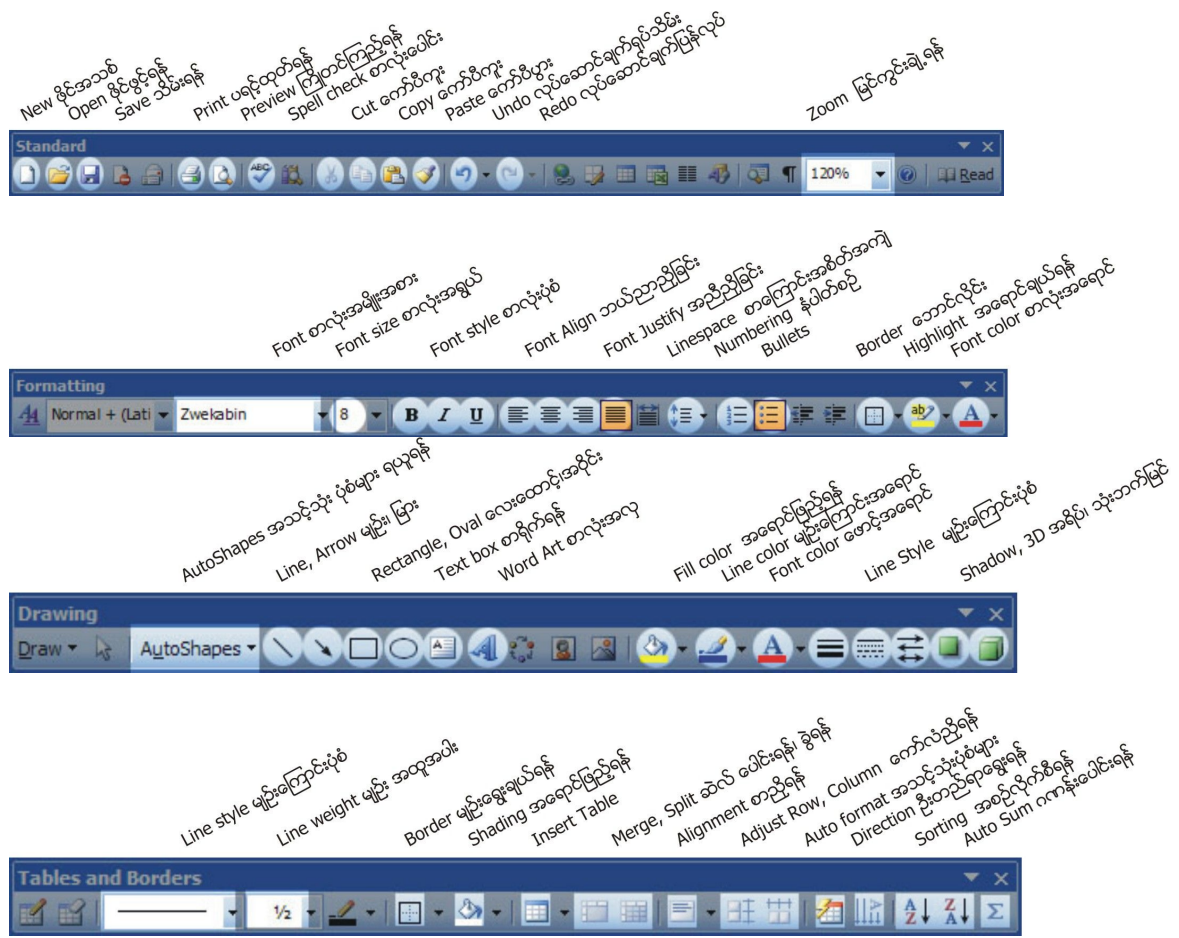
New ဖိုင်အသစ်
Open ဖိုင်ဖွင့်ရန်
Save သိမ်းရန်
Print ပရင့်ထုတ်ရန်
Preview ကြိုတင်ကြည့်ရန်
Spell check စာလုံးပေါင်း
Cut ကော်ပီကူး
Copy ကော်ပီကူး
Paste ကော်ပီဖွား
Undo လုပ်ဆောင်ချက်ဖျက်သိမ်း
Redo လုပ်ဆောင်ချက်ပြန်လုပ်
Zoom မြင်ကွင်းချဲ့ရန်

Standard
120%
Read

Font စာလုံးအမျိုးအစား
Font size စာလုံးအရွယ်
Font style စာလုံးပုံစံ
Font Align ဘယ်ညာညှိခြင်း
Font Justify အညီညှိခြင်း
Linespace စာကြောင်းအစိတ်အကျဲ
Numbering နံပါတ်စဉ်
Bullets
Border ဘောင်လိုင်း
Highlight အရောင်ချယ်ရန်
Font color စာလုံးအရောင်

Formatting
Normal + (Lati
Zwekabin
8
B I U

AutoShapes အသင့်သုံး ပုံစံများ ရယူရန်
Line, Arrow မျဉ်း မြား
Rectangle, Oval လေးထောင့်၊အဝိုင်း
Text box စာရိုက်ရန်
Word Art စာလုံးအလှ
Fill color အရောင်ဖြည့်ရန်
Line color မျဉ်းကြောင်းအရောင်
Font color ဖောင့်အရောင်
Line Style မျဉ်းကြောင်းပုံစံ
Shadow, 3D အရိပ်၊ သုံးဘက်မြင်

Drawing
Draw
AutoShapes

Line style မျဉ်းကြောင်းပုံစံ
Line weight မျဉ်း အထူအပါး
Border မျဉ်းရွေးချယ်ရန်
Shading အရောင်ဖြည့်ရန်
Insert Table
Merge, Split ဆဲလ် ပေါင်းရန်၊ ခွဲရန်
Alignment တည့်ညီရန်
Adjust Row, Column ကော်လံညှိရန်
Auto format အသင့်သုံးပုံစံများ
Direction ဦးတည်ရာရွေးရန်
Sorting အစဉ်လိုက်စီရန်
Auto Sum ဂဏန်းပေါင်းရန်

Tables and Borders
½